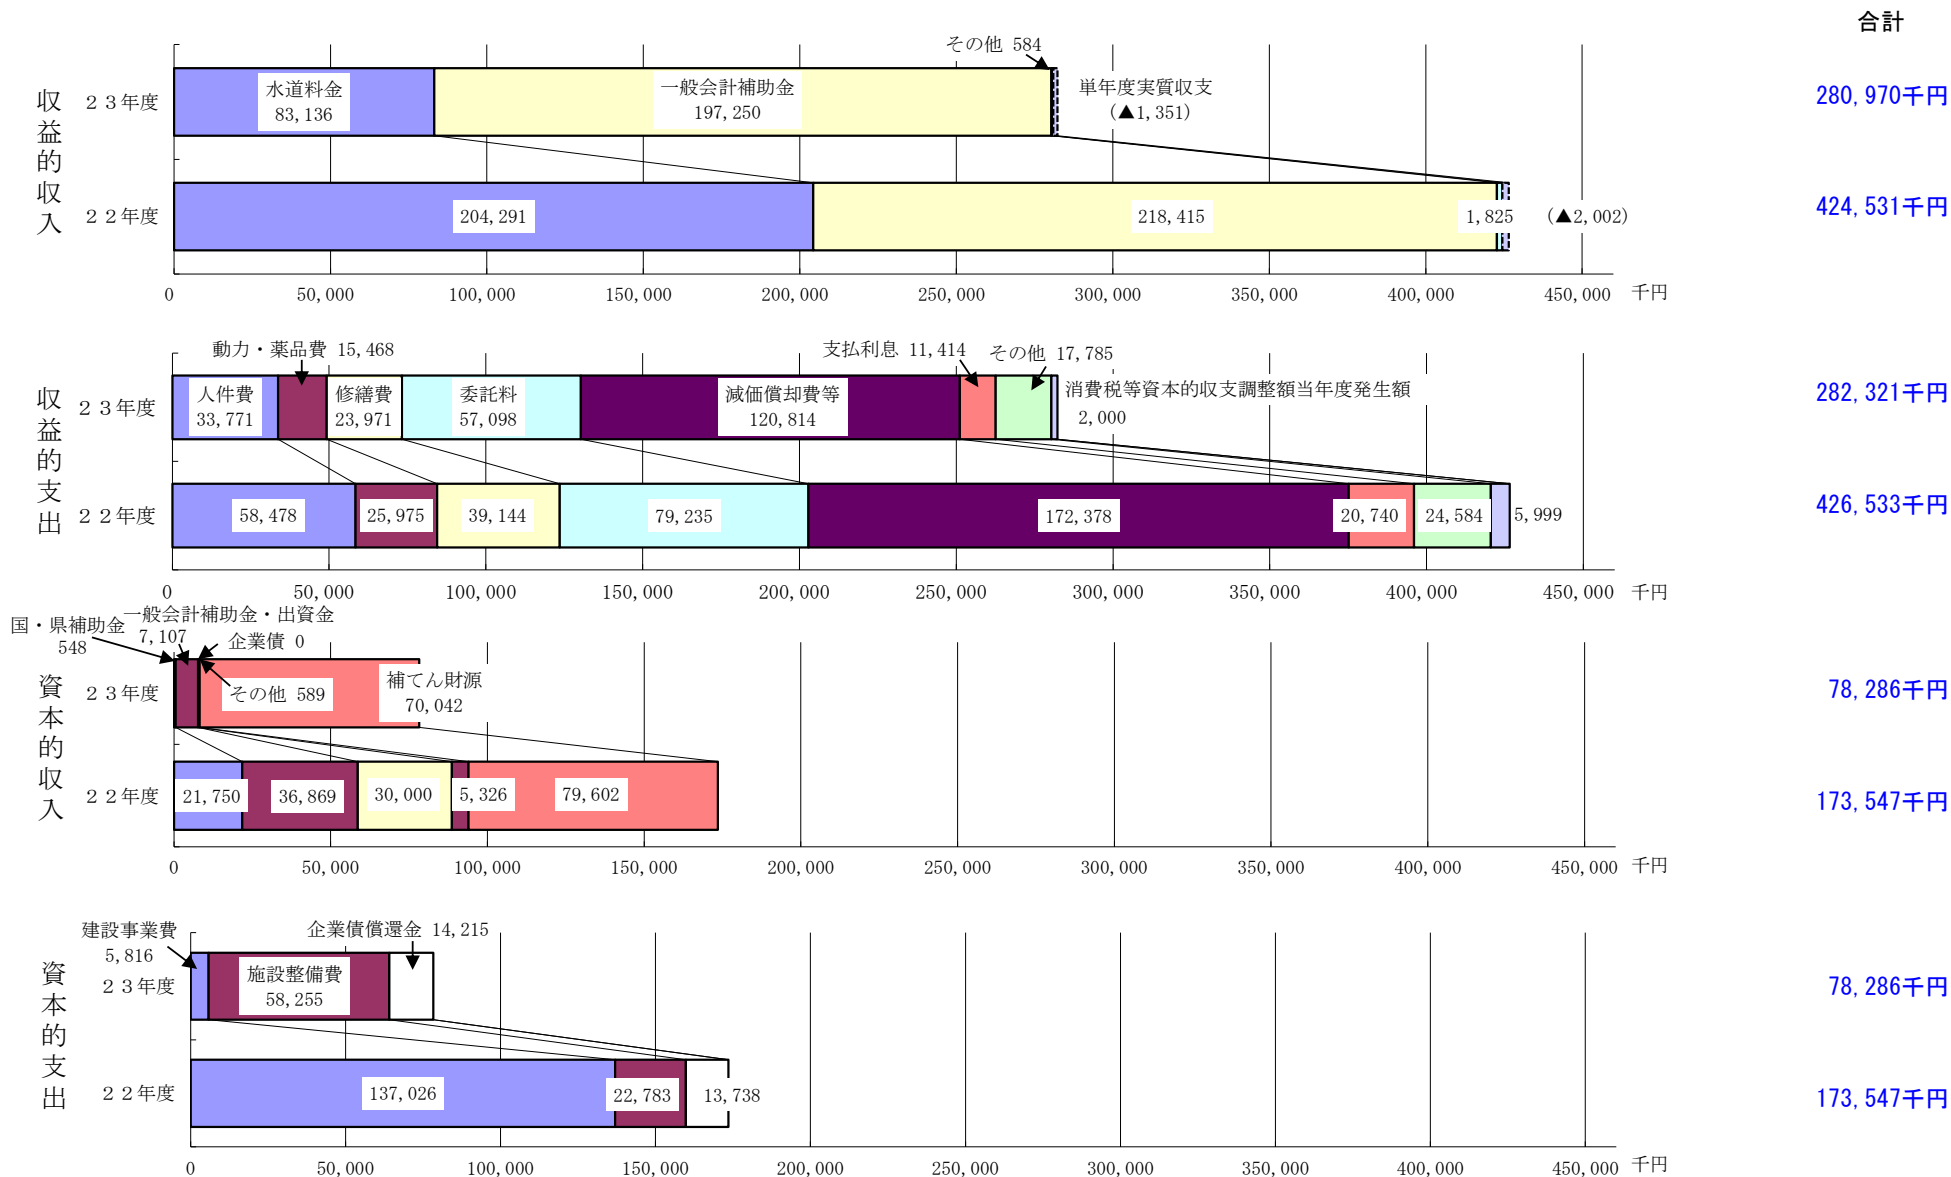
合計

その他 584

収益的収入

２３年度

水道料金
83, 136

一般会計補助金
197, 250

単年度実質収支
（▲1, 351）

280, 970千円

２２年度

204, 291

218, 415

1, 825

（▲2, 002）

424, 531千円

0　50, 000　100, 000　150, 000　200, 000　250, 000　300, 000　350, 000　400, 000　450, 000　千円

動力・薬品費 15, 468

支払利息 11, 414

その他 17, 785

収益的支出

２３年度

人件費
33, 771

修繕費
23, 971

委託料
57, 098

減価償却費等
120, 814

消費税等資本的収支調整額当年度発生額
2, 000

282, 321千円

２２年度

58, 478

25, 975

39, 144

79, 235

172, 378

20, 740

24, 584

5, 999

426, 533千円

0　50, 000　100, 000　150, 000　200, 000　250, 000　300, 000　350, 000　400, 000　450, 000　千円

国・県補助金
548

一般会計補助金・出資金
7, 107

企業債 0

資本的収入

２３年度

その他 589

補てん財源
70, 042

78, 286千円

２２年度

21, 750

36, 869

30, 000

5, 326

79, 602

173, 547千円

0　50, 000　100, 000　150, 000　200, 000　250, 000　300, 000　350, 000　400, 000　450, 000　千円

建設事業費
5, 816

企業債償還金 14, 215

資本的支出

２３年度

施設整備費
58, 255

78, 286千円

２２年度

137, 026

22, 783

13, 738

173, 547千円

0　50, 000　100, 000　150, 000　200, 000　250, 000　300, 000　350, 000　400, 000　450, 000　千円